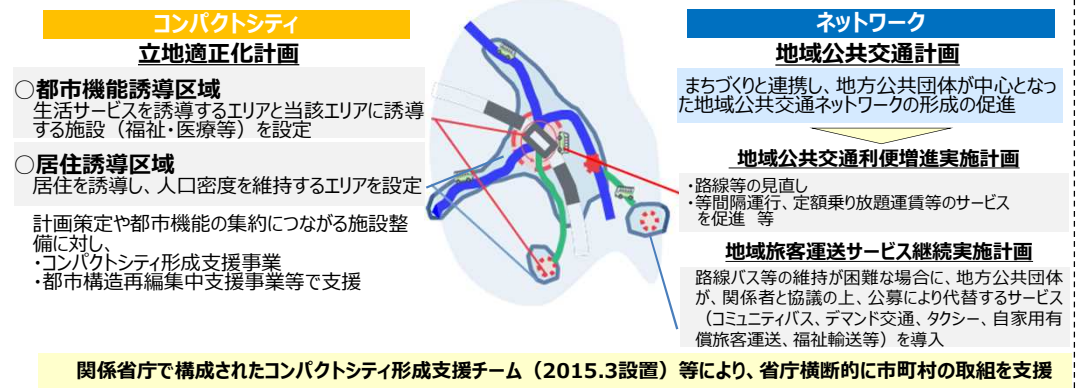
コンパクトシティ

立地適正化計画

○都市機能誘導区域
生活サービスを誘導するエリアと当該エリアに誘導する施設（福祉・医療等）を設定

○居住誘導区域
居住を誘導し、人口密度を維持するエリアを設定

計画策定や都市機能の集約につながる施設整備に対し、
・コンパクトシティ形成支援事業
・都市構造再編集中支援事業等で支援

ネットワーク

地域公共交通計画

まちづくりと連携し、地方公共団体が中心となった地域公共交通ネットワークの形成の促進

地域公共交通利便増進実施計画

・路線等の見直し
・等間隔運行、定額乗り放題運賃等のサービスを促進　等

地域旅客運送サービス継続実施計画

路線バス等の維持が困難な場合に、地方公共団体が、関係者と協議の上、公募により代替するサービス（コミュニティバス、デマンド交通、タクシー、自家用有償旅客運送、福祉輸送等）を導入

関係省庁で構成されたコンパクトシティ形成支援チーム（2015.3設置）等により、省庁横断的に市町村の取組を支援